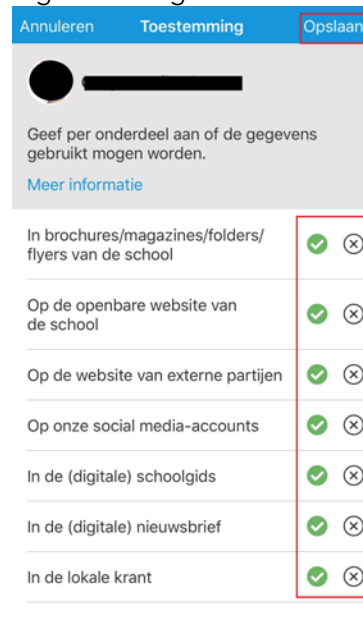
Annuleren Toestemming Opslaan

Geef per onderdeel aan of de gegevens gebruikt mogen worden.

Meer informatie

In brochures/magazines/folders/ flyers van de school

Op de openbare website van de school

Op de website van externe partijen

Op onze social media-accounts

In de (digitale) schoolgids

In de (digitale) nieuwsbrief

In de lokale krant